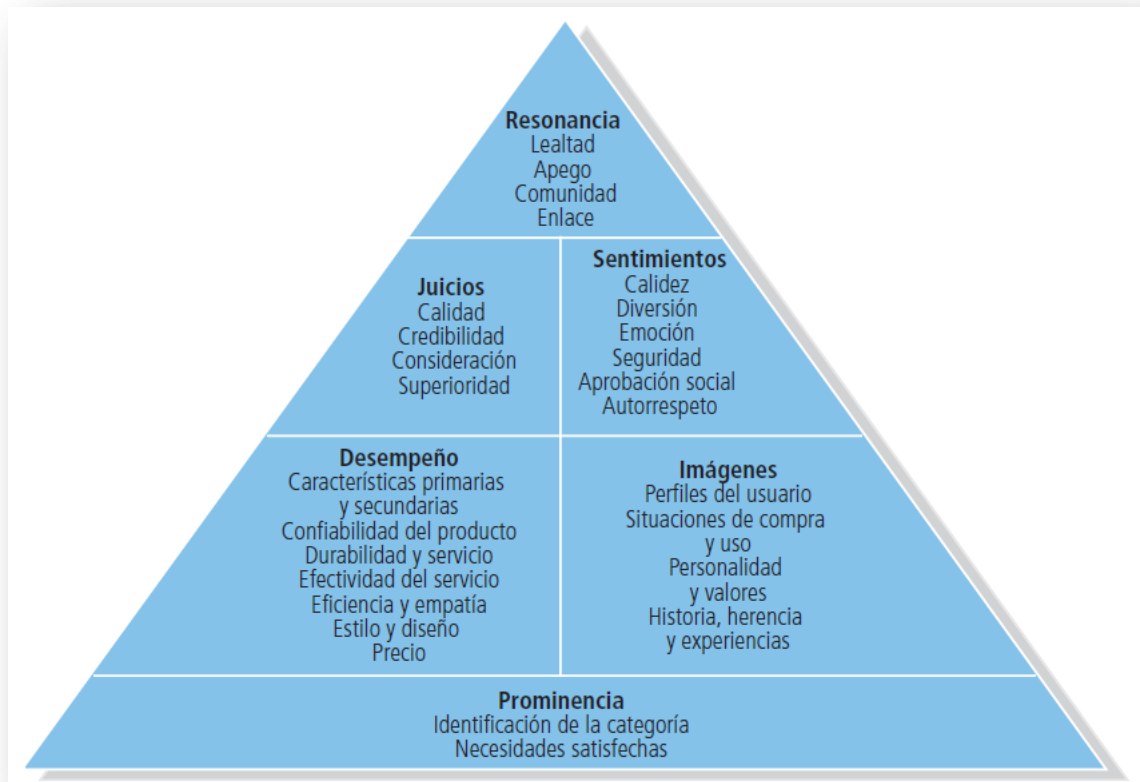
Resonancia
Lealtad
Apego
Comunidad
Enlace

Juicios
Calidad
Credibilidad
Consideración
Superioridad

Sentimientos
Calidez
Diversión
Emoción
Seguridad
Aprobación social
Autorrespeto

Desempeño
Características primarias y secundarias
Confiabilidad del producto
Durabilidad y servicio
Efectividad del servicio
Eficiencia y empatía
Estilo y diseño
Precio

Imágenes
Perfiles del usuario
Situaciones de compra y uso
Personalidad y valores
Historia, herencia y experiencias

Prominencia
Identificación de la categoría
Necesidades satisfechas